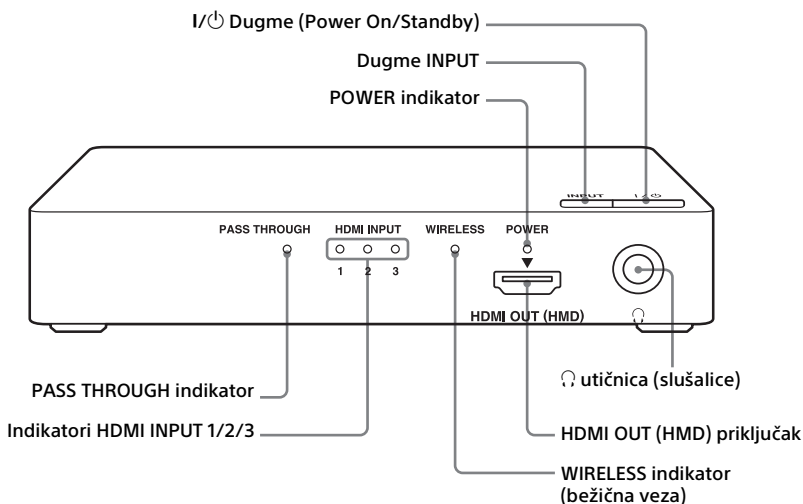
I/⏻ Dugme (Power On/Standby)

Dugme INPUT

POWER indikator

INPUT

I/⏻

PASS THROUGH

HDMI INPUT

1 2 3

WIRELESS

POWER

HDMI OUT (HMD)

🎧

PASS THROUGH indikator

Indikatori HDMI INPUT 1/2/3

🎧 utičnica (slušalice)

HDMI OUT (HMD) priključak

WIRELESS indikator (bežična veza)